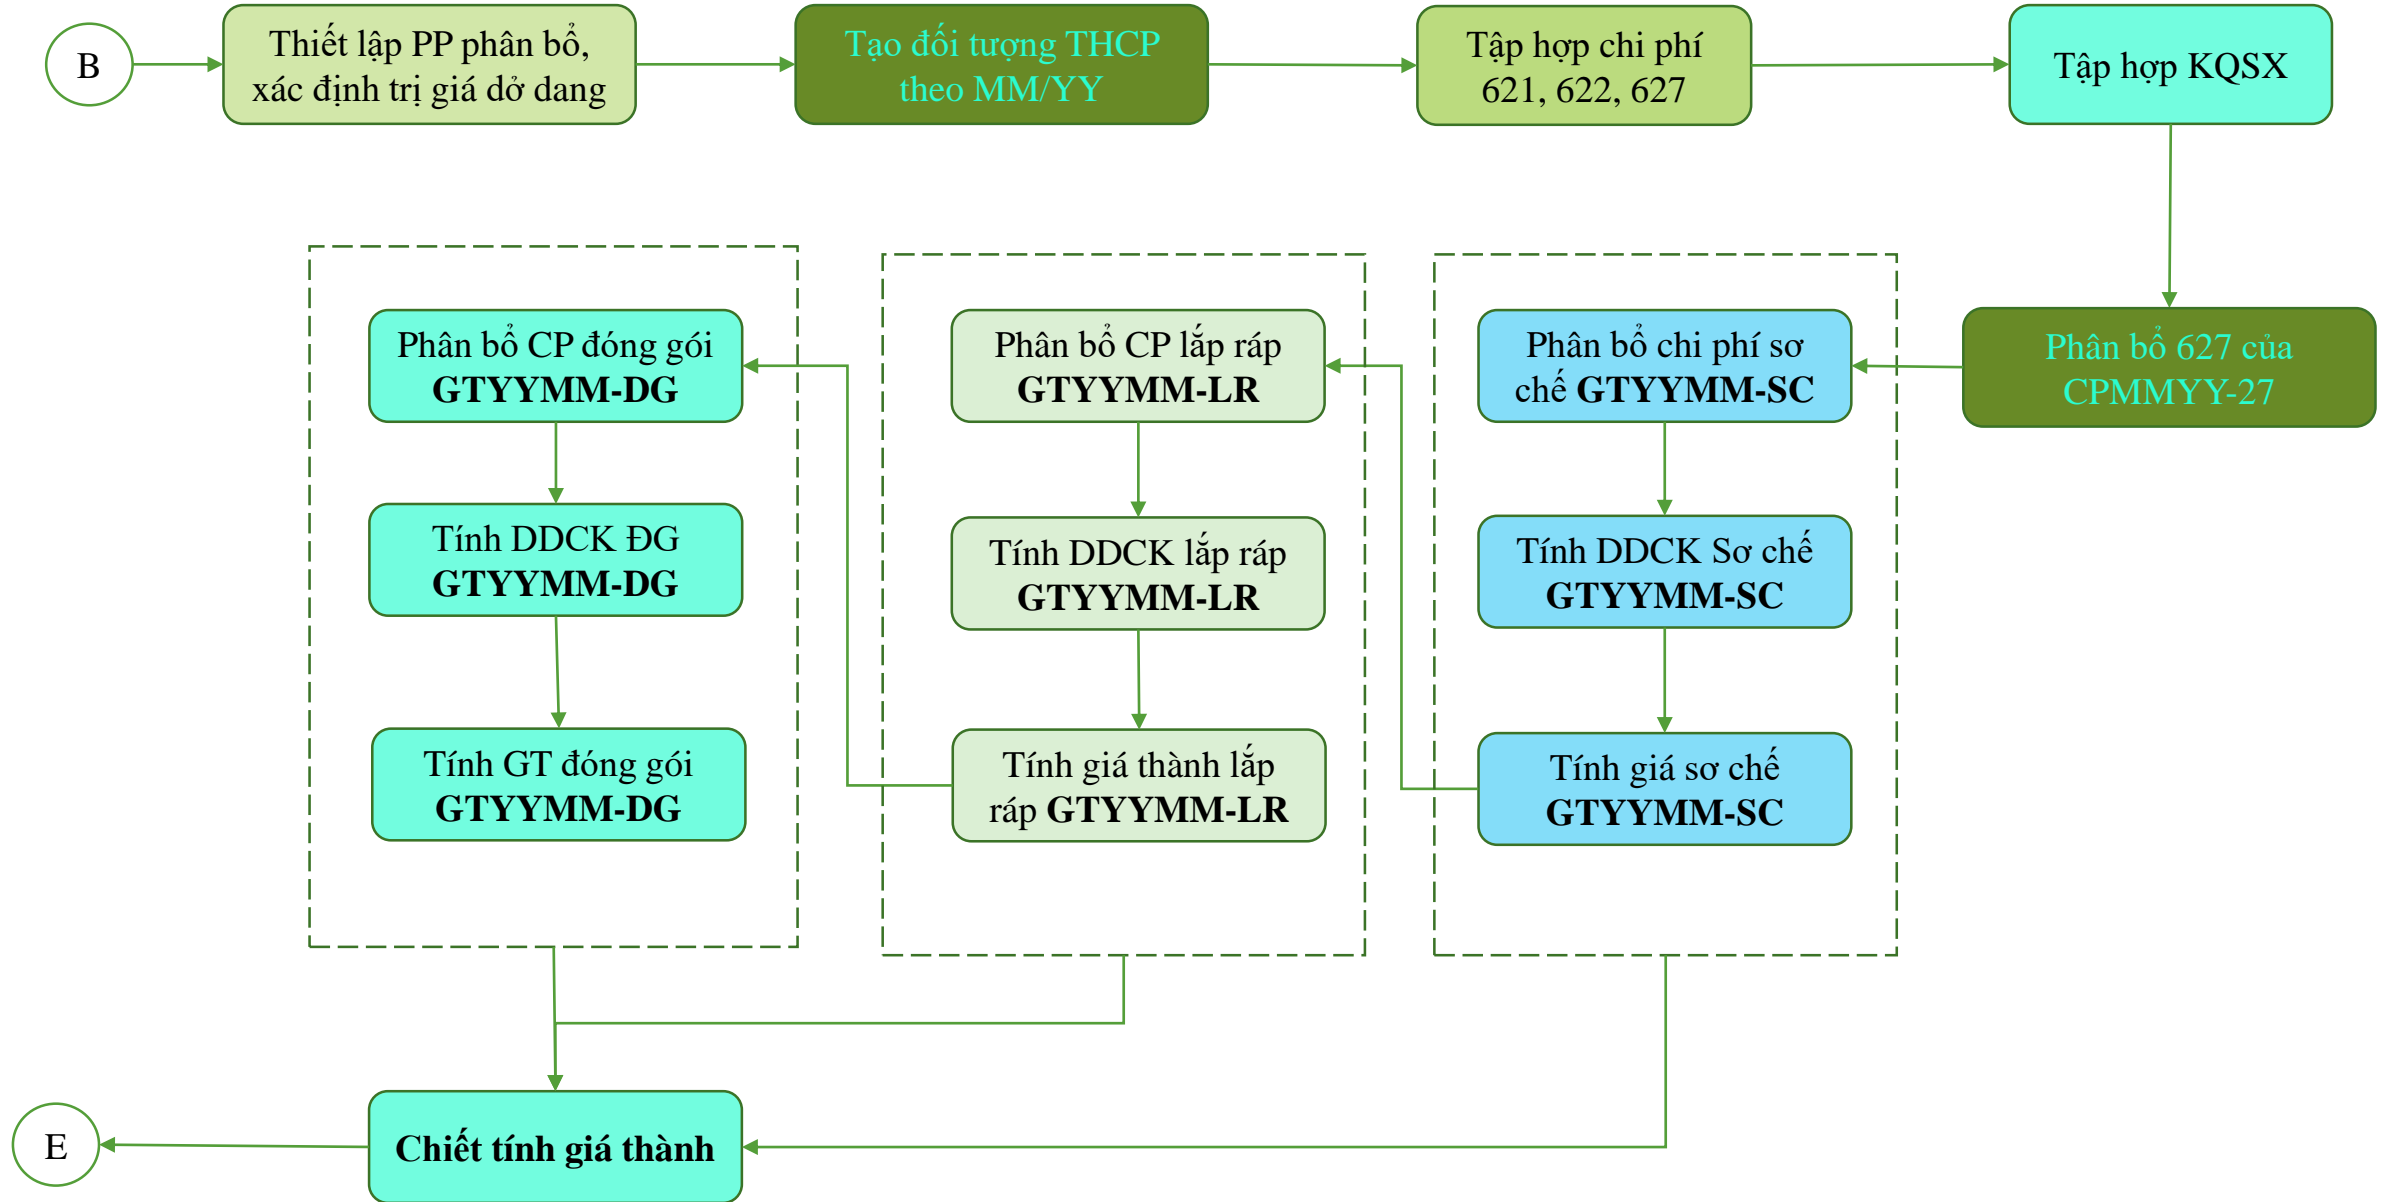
B

Thiết lập PP phân bổ, xác định trị giá dở dang

Tạo đối tượng THCP theo MM/YY

Tập hợp chi phí 621, 622, 627

Tập hợp KQSX

Phân bổ 627 của CPMMYY-27

Phân bổ chi phí sơ chế **GTYYMM-SC**

Tính DDCK Sơ chế **GTYYMM-SC**

Tính giá sơ chế **GTYYMM-SC**

Phân bổ CP lắp ráp **GTYYMM-LR**

Tính DDCK lắp ráp **GTYYMM-LR**

Tính giá thành lắp ráp **GTYYMM-LR**

Phân bổ CP đóng gói **GTYYMM-DG**

Tính DDCK ĐG **GTYYMM-DG**

Tính GT đóng gói **GTYYMM-DG**

**Chiết tính giá thành**

E